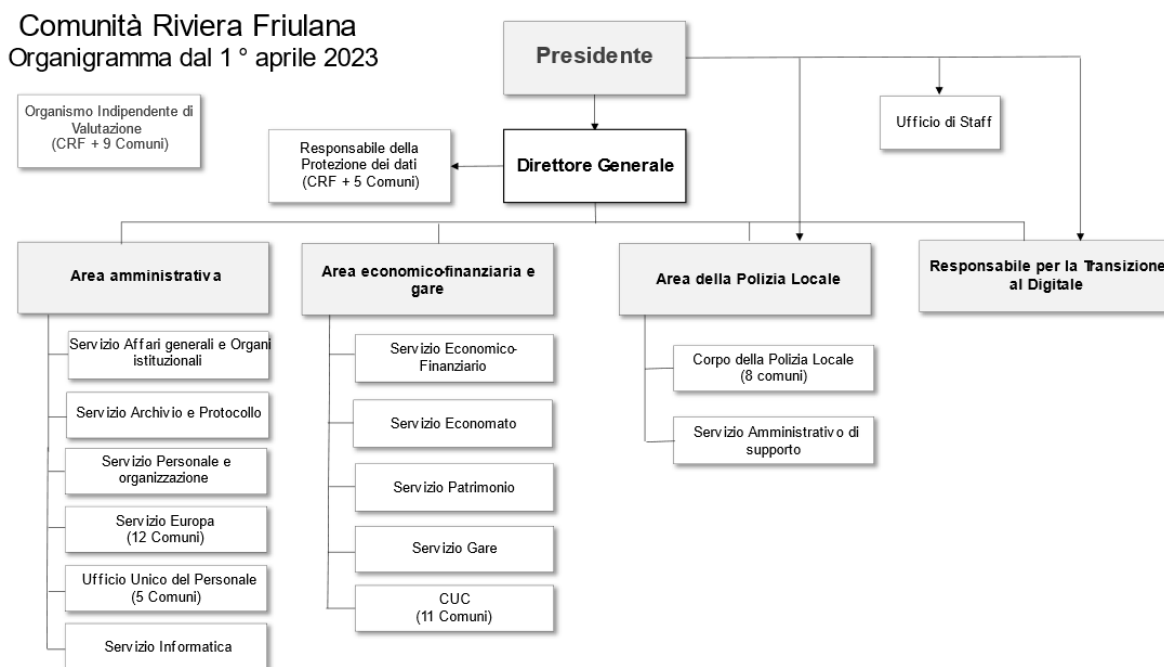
Comunità Riviera Friulana
Organigramma dal 1 ° aprile 2023

Organismo Indipendente di Valutazione (CRF + 9 Comuni)

Presidente

Ufficio di Staff

Responsabile della Protezione dei dati (CRF + 5 Comuni)

Direttore Generale

Area amministrativa

Servizio Affari generali e Organi istituzionali

Servizio Archivio e Protocollo

Servizio Personale e organizzazione

Servizio Europa (12 Comuni)

Ufficio Unico del Personale (5 Comuni)

Servizio Informatica

Area economico-finanziaria e gare

Servizio Economico-Finanziario

Servizio Economato

Servizio Patrimonio

Servizio Gare

CUC (11 Comuni)

Area della Polizia Locale

Corpo della Polizia Locale (8 comuni)

Servizio Amministrativo di supporto

Responsabile per la Transizione al Digitale